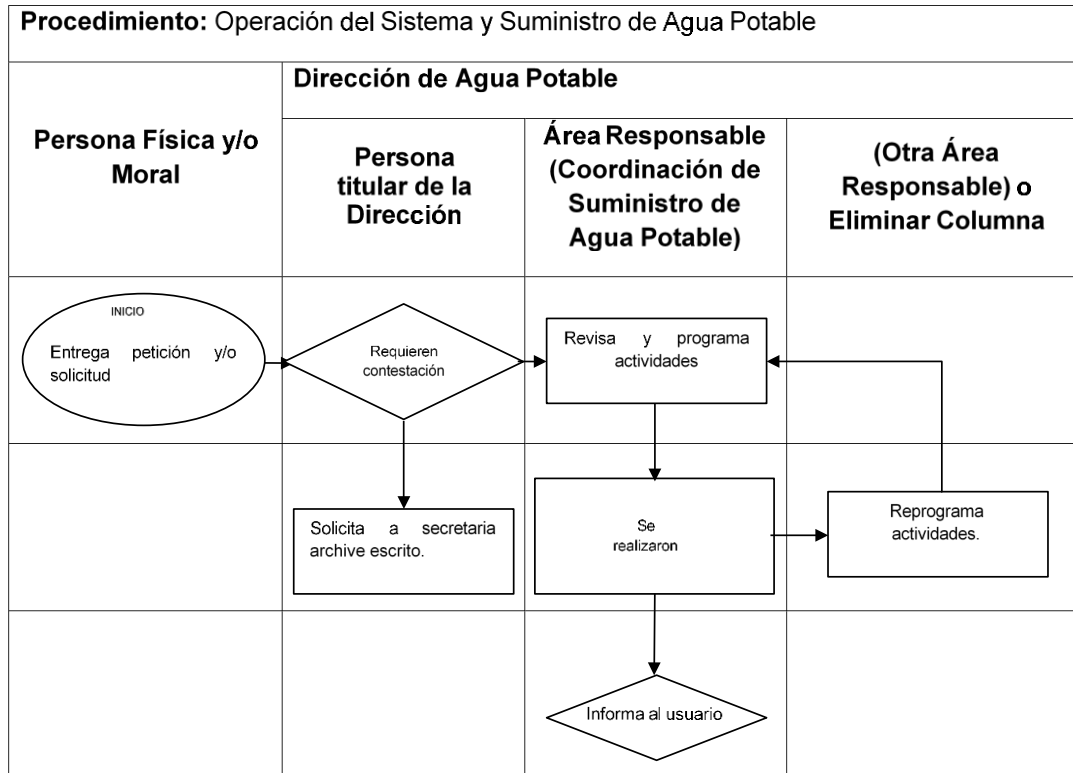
**Procedimiento:** Operación del Sistema y Suministro de Agua Potable

**Dirección de Agua Potable**

| Persona Física y/o Moral | Persona titular de la Dirección | Área Responsable (Coordinación de Suministro de Agua Potable) | (Otra Área Responsable) o Eliminar Columna |
|---|---|---|---|
| INICIO Entrega petición y/o solicitud | Requieren contestación | Revisa y programa actividades | |
| | Solicita a secretaria archive escrito. | Se realizaron | Reprograma actividades. |
| | | Informa al usuario | |